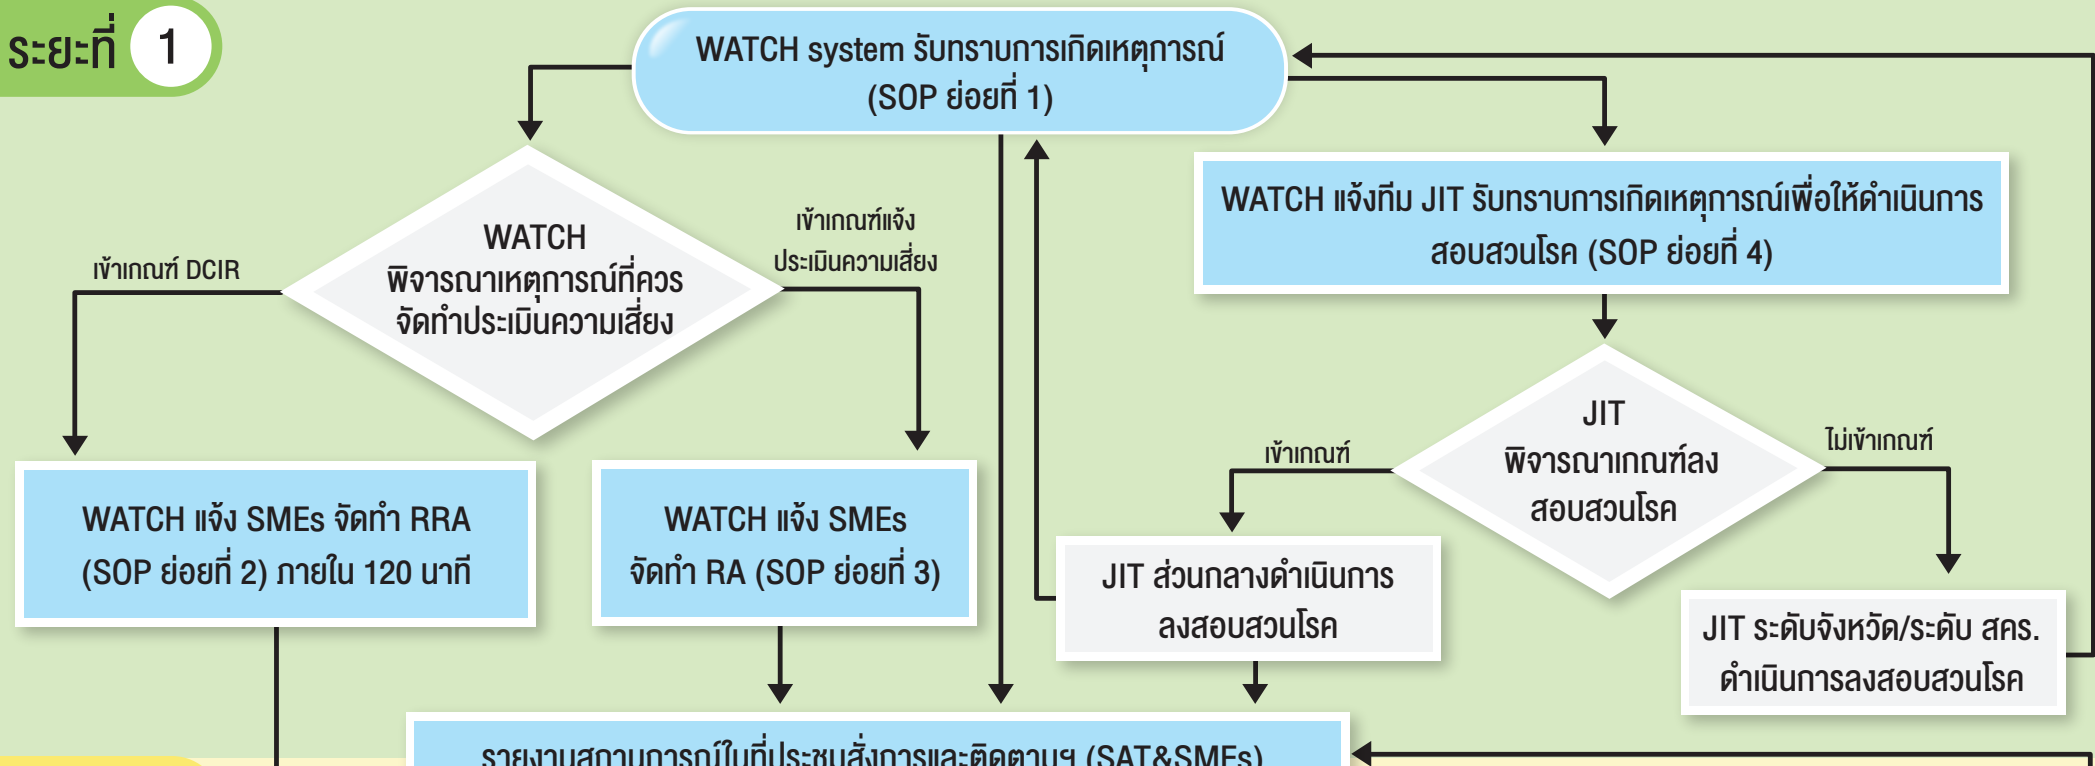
ระยะที่ 1

WATCH system รับทราบการเกิดเหตุการณ์ (SOP ย่อยที่ 1)

WATCH พิจารณาเหตุการณ์ที่ควรจัดทำประเมินความเสี่ยง

เข้าเกณฑ์ DCIR

เข้าเกณฑ์แจ้งประเมินความเสี่ยง

WATCH แจ้ง SMEs จัดทำ RRA (SOP ย่อยที่ 2) ภายใน 120 นาที

WATCH แจ้ง SMEs จัดทำ RA (SOP ย่อยที่ 3)

WATCH แจ้งทีม JIT รับทราบการเกิดเหตุการณ์เพื่อให้ดำเนินการสอบสวนโรค (SOP ย่อยที่ 4)

JIT พิจารณาเกณฑ์ลงสอบสวนโรค

เข้าเกณฑ์

ไม่เข้าเกณฑ์

JIT ส่วนกลางดำเนินการลงสอบสวนโรค

JIT ระดับจังหวัด/ระดับ สคร. ดำเนินการลงสอบสวนโรค

รายงานสถานการณ์ในที่ประชุมสั่งการและติดตามฯ (SAT&SMEs)